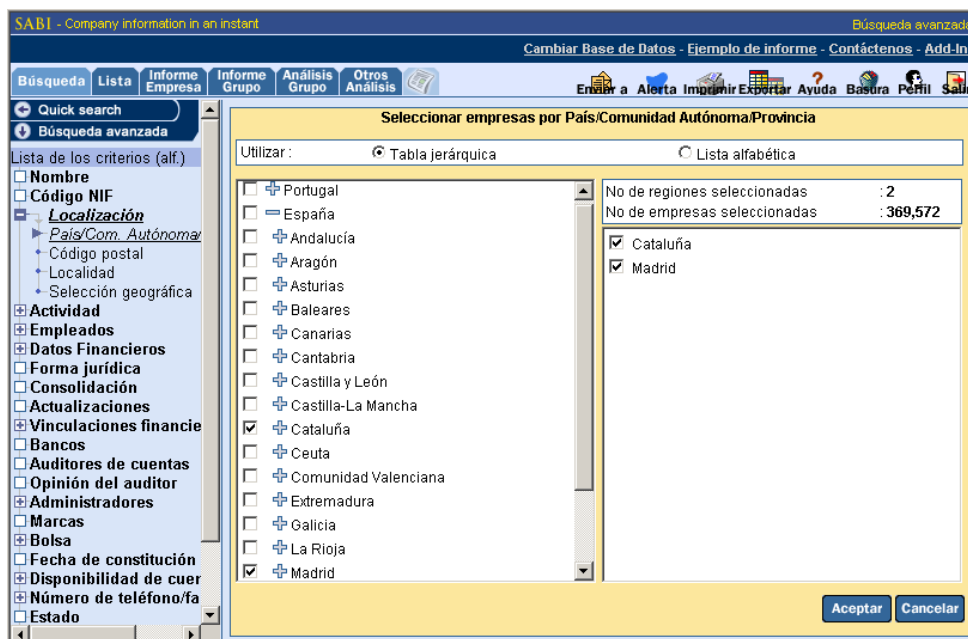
SABI - Company information in an instant

Búsqueda avanzada

Cambiar Base de Datos - Ejemplo de informe - Contáctenos - Add-In

Búsqueda | Lista | Informe Empresa | Informe Grupo | Análisis Grupo | Otros Análisis

Enviar a | Alerta | Imprimir | Exportar | Ayuda | Basura | Perfil | Salir

Quick search
Búsqueda avanzada

Lista de los criterios (alf.)
Nombre
Código NIF
Localización
País/Com. Autónoma
Código postal
Localidad
Selección geográfica
Actividad
Empleados
Datos Financieros
Forma jurídica
Consolidación
Actualizaciones
Vinculaciones financie
Bancos
Auditores de cuentas
Opinión del auditor
Administradores
Marcas
Bolsa
Fecha de constitución
Disponibilidad de cuer
Número de teléfono/fa
Estado

Seleccionar empresas por País/Comunidad Autónoma/Provincia

Utilizar : Tabla jerárquica   Lista alfabética

Portugal
España
Andalucía
Aragón
Asturias
Baleares
Canarias
Cantabria
Castilla y León
Castilla-La Mancha
Cataluña
Ceuta
Comunidad Valenciana
Extremadura
Galicia
La Rioja
Madrid

No de regiones seleccionadas : 2
No de empresas seleccionadas : 369,572

Cataluña
Madrid

Aceptar | Cancelar